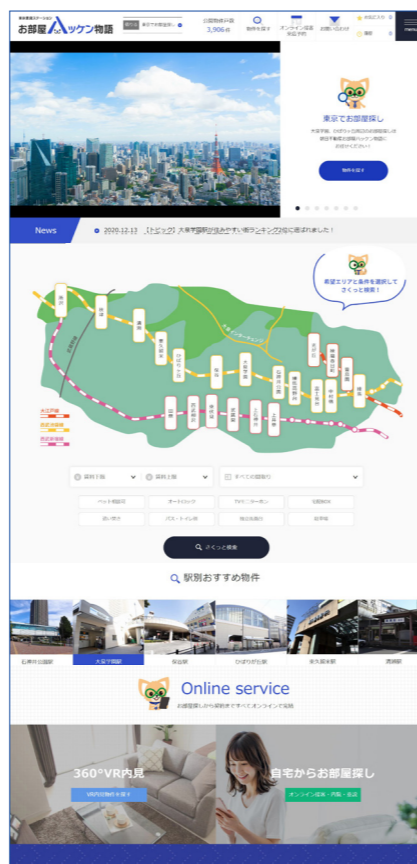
お部屋ハッケン物語

公開物件件数
3,906件

物件を探す

オンライン相談

お問い合わせ

menu

東京でお部屋探し

物件を探す

News

2020.12.13 【トピック】大泉学園駅が住みやすい街ランキング2位に選ばれました！

希望エリアと条件を選択してさくっと検索！

大江戸線
西武池袋線
西武新宿線

駅名

さくっと検索

駅別おすすめ物件

石神井公園駅
大泉学園駅
保谷駅
ひばりヶ丘駅
東久留米駅
清瀬駅

Online service

360°VR内見

VR内覧物件を探す

自宅からお部屋探し

オンライン相談・内覧・見送